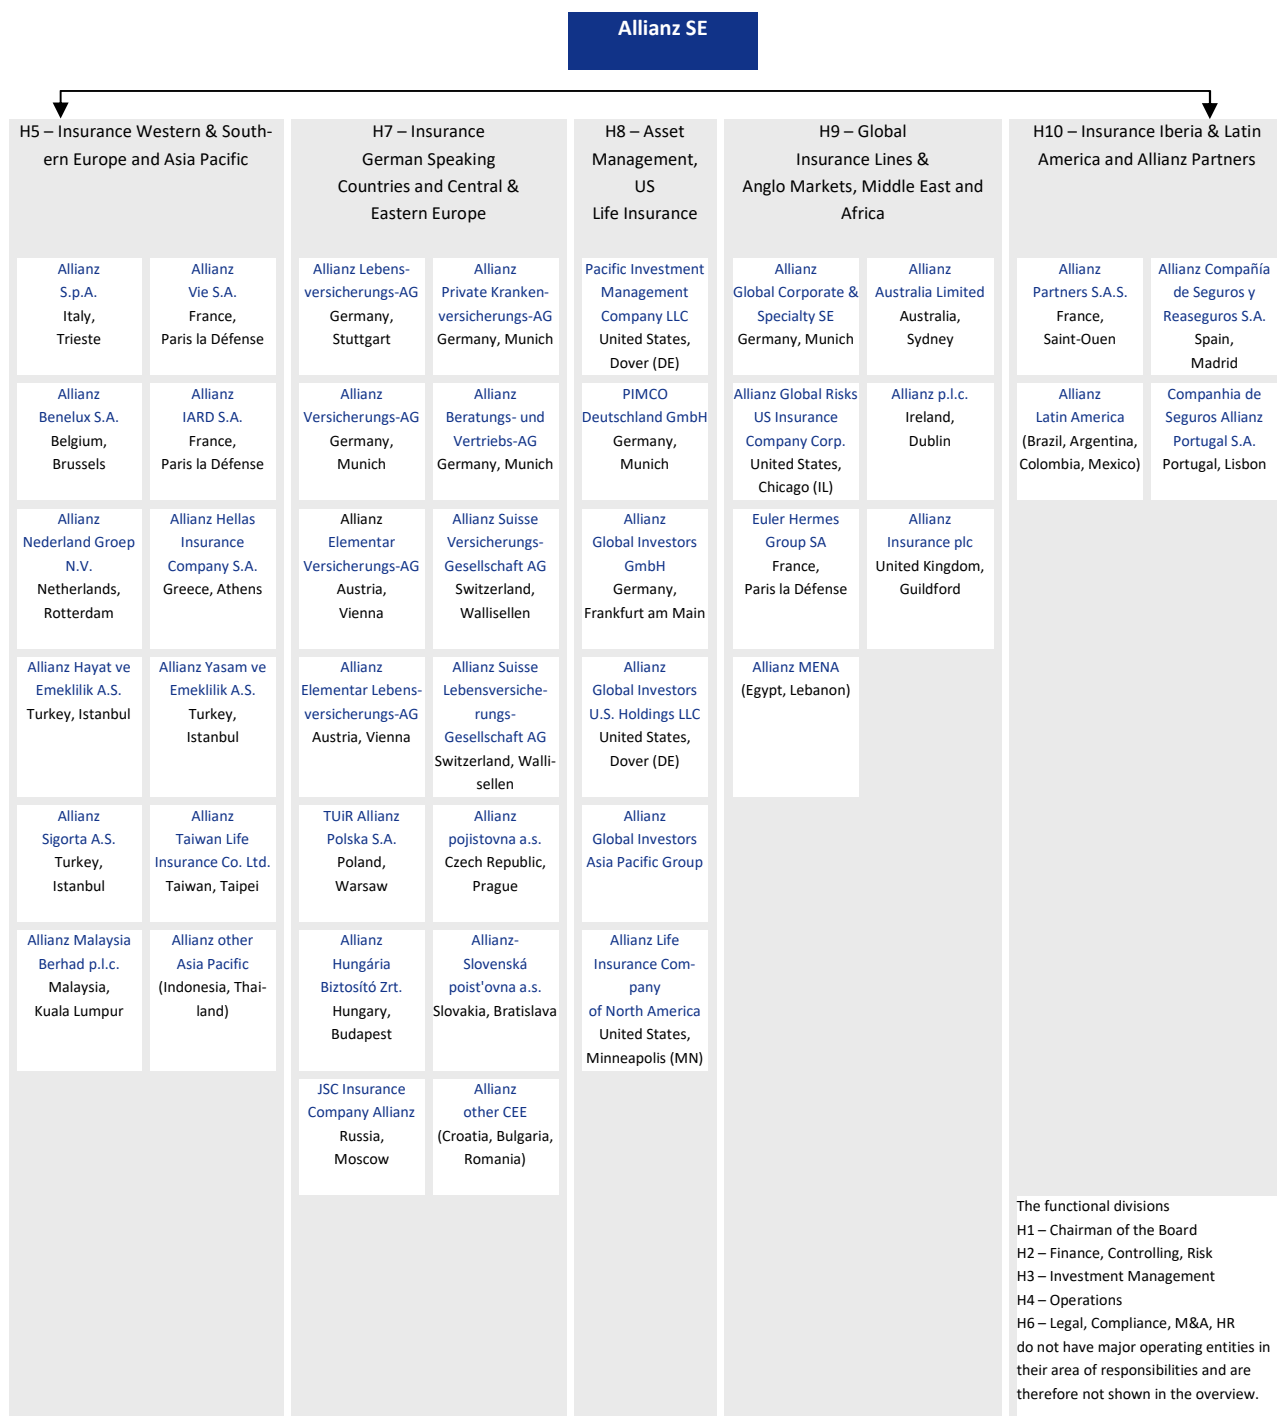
Allianz SE

H5 – Insurance Western & Southern Europe and Asia Pacific

Allianz S.p.A. Italy, Trieste

Allianz Vie S.A. France, Paris la Défense

Allianz Benelux S.A. Belgium, Brussels

Allianz IARD S.A. France, Paris la Défense

Allianz Nederland Groep N.V. Netherlands, Rotterdam

Allianz Hellas Insurance Company S.A. Greece, Athens

Allianz Hayat ve Emeklilik A.S. Turkey, Istanbul

Allianz Yasam ve Emeklilik A.S. Turkey, Istanbul

Allianz Sigorta A.S. Turkey, Istanbul

Allianz Taiwan Life Insurance Co. Ltd. Taiwan, Taipei

Allianz Malaysia Berhad p.l.c. Malaysia, Kuala Lumpur

Allianz other Asia Pacific (Indonesia, Thailand)

H7 – Insurance German Speaking Countries and Central & Eastern Europe

Allianz Lebensversicherungs-AG Germany, Stuttgart

Allianz Private Krankenversicherungs-AG Germany, Munich

Allianz Versicherungs-AG Germany, Munich

Allianz Beratungs- und Vertriebs-AG Germany, Munich

Allianz Elementar Versicherungs-AG Austria, Vienna

Allianz Suisse Versicherungs-Gesellschaft AG Switzerland, Wallisellen

Allianz Elementar Lebensversicherungs-AG Austria, Vienna

Allianz Suisse Lebensversicherungs-Gesellschaft AG Switzerland, Wallisellen

TUiR Allianz Polska S.A. Poland, Warsaw

Allianz pojistovna a.s. Czech Republic, Prague

Allianz Hungária Biztosító Zrt. Hungary, Budapest

Allianz-Slovenská poist'ovna a.s. Slovakia, Bratislava

JSC Insurance Company Allianz Russia, Moscow

Allianz other CEE (Croatia, Bulgaria, Romania)

H8 – Asset Management, US Life Insurance

Pacific Investment Management Company LLC United States, Dover (DE)

PIMCO Deutschland GmbH Germany, Munich

Allianz Global Investors GmbH Germany, Frankfurt am Main

Allianz Global Investors U.S. Holdings LLC United States, Dover (DE)

Allianz Global Investors Asia Pacific Group

Allianz Life Insurance Company of North America United States, Minneapolis (MN)

H9 – Global Insurance Lines & Anglo Markets, Middle East and Africa

Allianz Global Corporate & Specialty SE Germany, Munich

Allianz Australia Limited Australia, Sydney

Allianz Global Risks US Insurance Company Corp. United States, Chicago (IL)

Allianz p.l.c. Ireland, Dublin

Euler Hermes Group SA France, Paris la Défense

Allianz Insurance plc United Kingdom, Guildford

Allianz MENA (Egypt, Lebanon)

H10 – Insurance Iberia & Latin America and Allianz Partners

Allianz Partners S.A.S. France, Saint-Ouen

Allianz Compañía de Seguros y Reaseguros S.A. Spain, Madrid

Allianz Latin America (Brazil, Argentina, Colombia, Mexico)

Companhia de Seguros Allianz Portugal S.A. Portugal, Lisbon

The functional divisions
H1 – Chairman of the Board
H2 – Finance, Controlling, Risk
H3 – Investment Management
H4 – Operations
H6 – Legal, Compliance, M&A, HR
do not have major operating entities in their area of responsibilities and are therefore not shown in the overview.